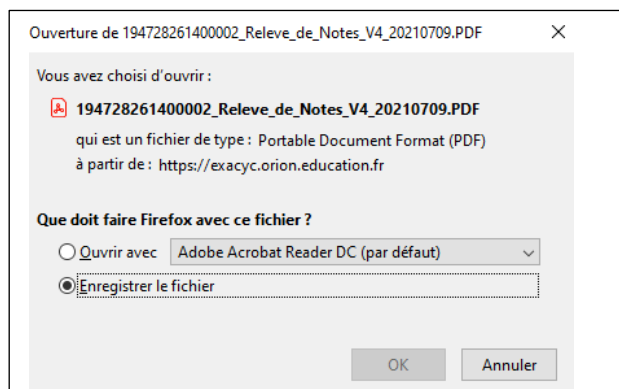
Ouverture de 194728261400002_Releve_de_Notes_V4_20210709.PDF

×

Vous avez choisi d'ouvrir :

194728261400002_Releve_de_Notes_V4_20210709.PDF

qui est un fichier de type : Portable Document Format (PDF)

à partir de : https://exacyc.orion.education.fr

Que doit faire Firefox avec ce fichier ?

Ouvrir avec

Adobe Acrobat Reader DC (par défaut)

Enregistrer le fichier

OK

Annuler